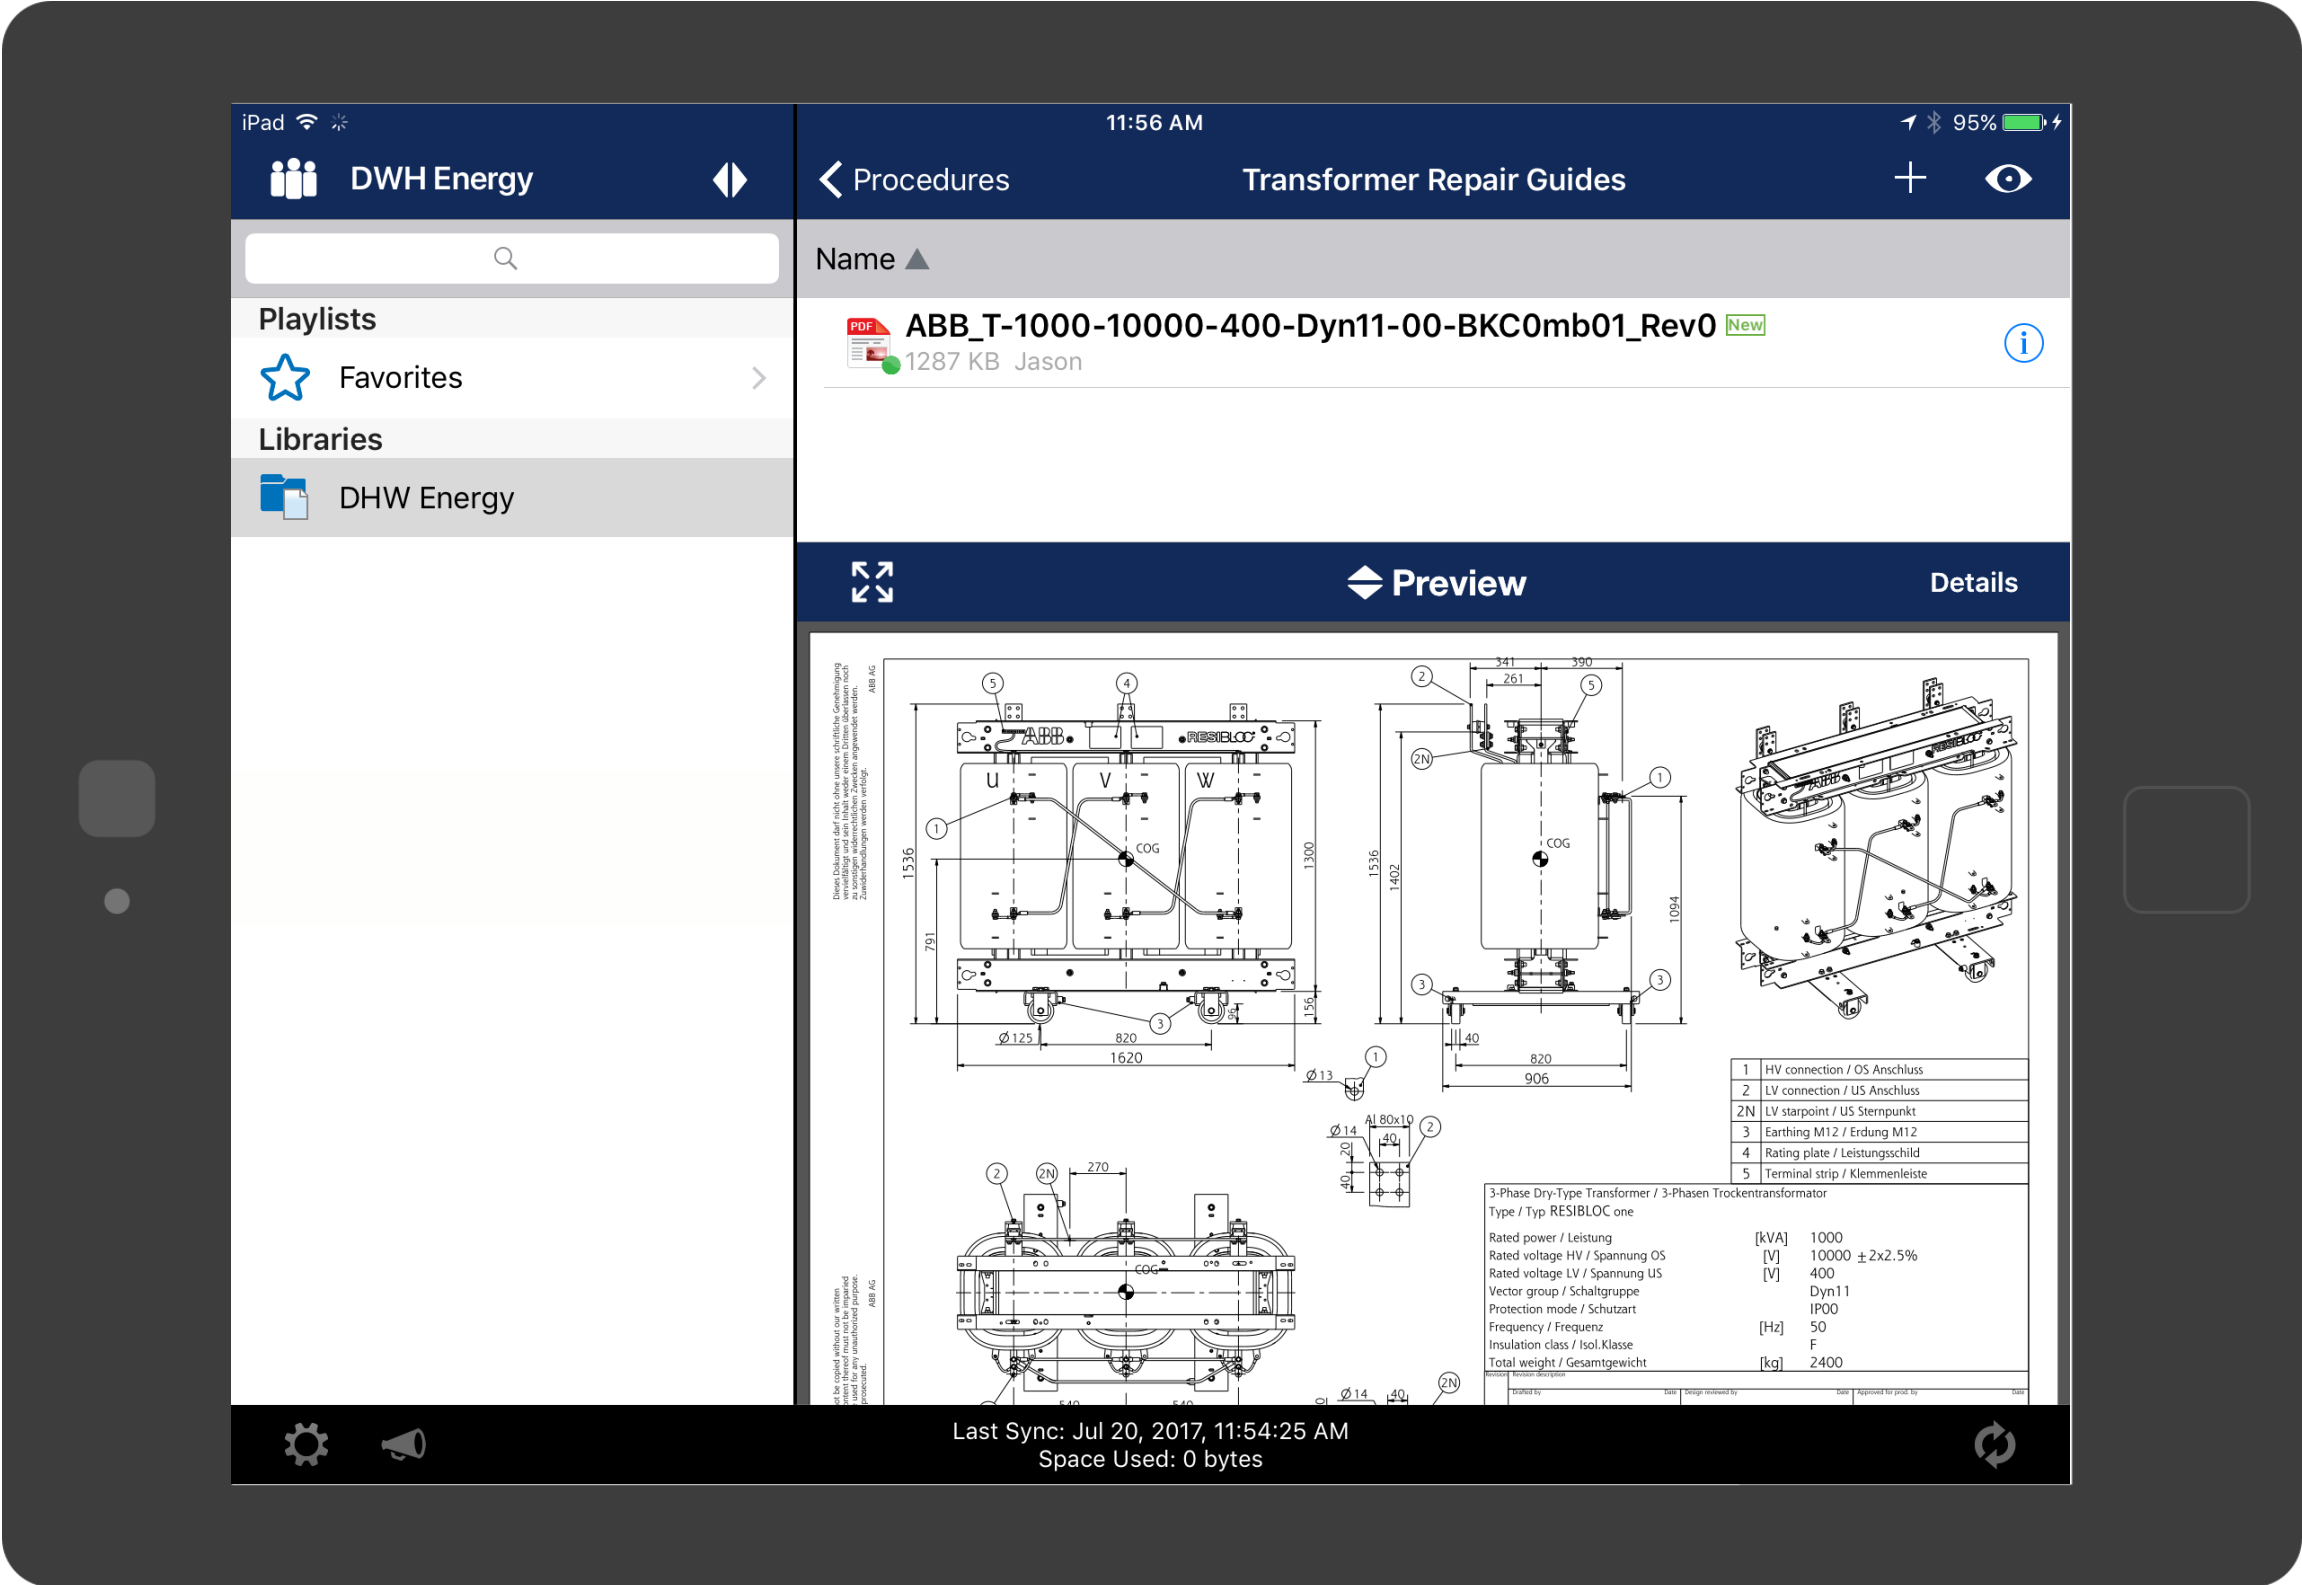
iPad 11:56 AM 95%

DWH Energy

Playlists

Favorites

Libraries

DHW Energy

Procedures Transformer Repair Guides

Name

ABB_T-1000-10000-400-Dyn11-00-BKC0mb01_Rev0 New

1287 KB Jason

Preview

Details

ABB RESIBLOC

U V W

COG

1536 791 1300 156

$\varnothing$ 125 820 1620

341 390 261

1536 1402 1094

40 820 906

$\varnothing$ 13

$\varnothing$ 14 Al 80x10 40 20 40

270

$\varnothing$ 14 40

| 1 | HV connection / OS Anschluss |
|---|---|
| 2 | LV connection / US Anschluss |
| 2N | LV starpoint / US Sternpunkt |
| 3 | Earthing M12 / Erdung M12 |
| 4 | Rating plate / Leistungsschild |
| 5 | Terminal strip / Klemmenleiste |

3-Phase Dry-Type Transformer / 3-Phasen Trockentransformator

Type / Typ RESIBLOC one

| Rated power / Leistung | [kVA] | 1000 |
|---|---|---|
| Rated voltage HV / Spannung OS | [V] | 10000 $\pm$2x2.5% |
| Rated voltage LV / Spannung US | [V] | 400 |
| Vector group / Schaltgruppe | | Dyn11 |
| Protection mode / Schutzart | | IP00 |
| Frequency / Frequenz | [Hz] | 50 |
| Insulation class / Isol.Klasse | | F |
| Total weight / Gesamtgewicht | [kg] | 2400 |

Last Sync: Jul 20, 2017, 11:54:25 AM
Space Used: 0 bytes